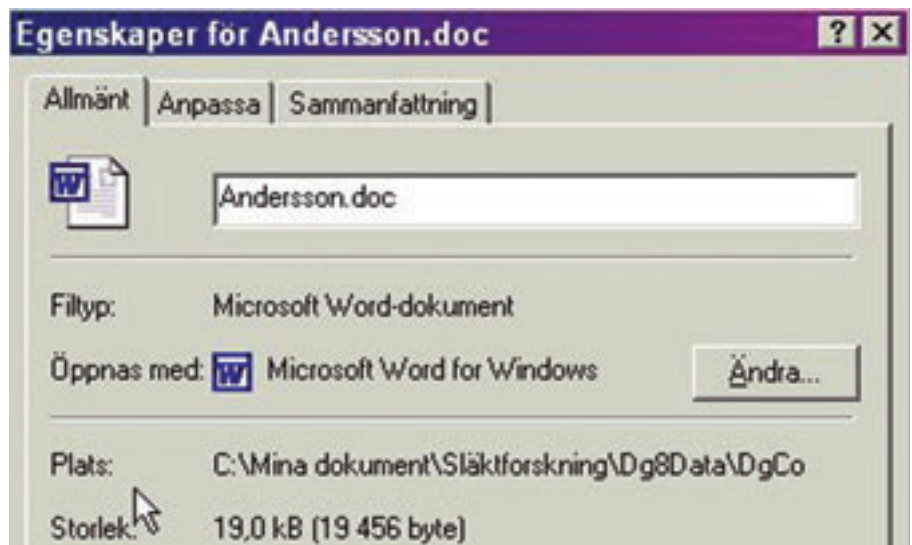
Egenskaper för Andersson.doc

? ×

Allmänt | Anpassa | Sammanfattning

Andersson.doc

Filtyp: Microsoft Word-dokument

Öppnas med: Microsoft Word for Windows

Ändra...

Plats: C:\Mina dokument\Släktforskning\Dg8Data\DgCo

Storlek: 19,0 kB (19 456 byte)